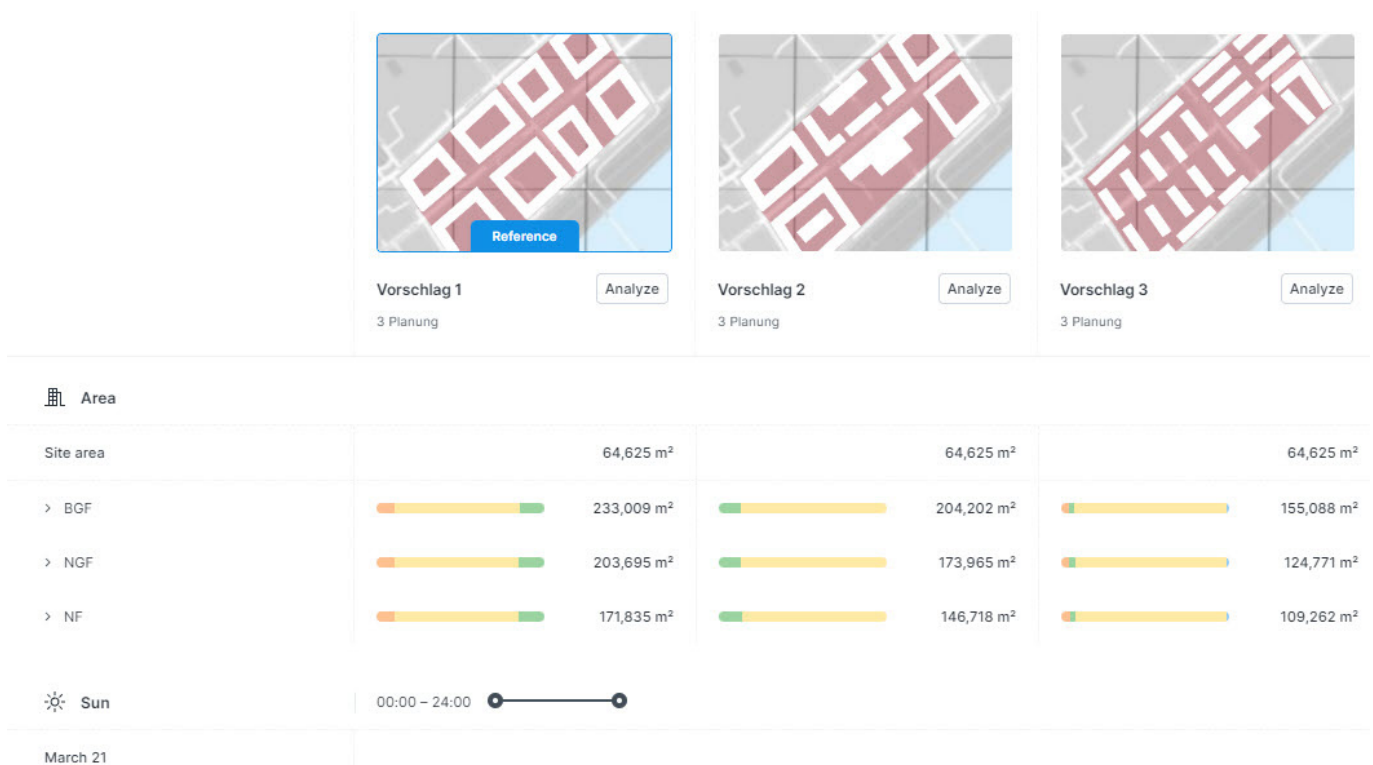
Reference

Vorschlag 1
Analyze
3 Planung

Vorschlag 2
Analyze
3 Planung

Vorschlag 3
Analyze
3 Planung

Area

| | Vorschlag 1 | Vorschlag 2 | Vorschlag 3 |
|---|---|---|---|
| Site area | 64,625 m² | 64,625 m² | 64,625 m² |
| > BGF | 233,009 m² | 204,202 m² | 155,088 m² |
| > NGF | 203,695 m² | 173,965 m² | 124,771 m² |
| > NF | 171,835 m² | 146,718 m² | 109,262 m² |

Sun
00:00 – 24:00

March 21